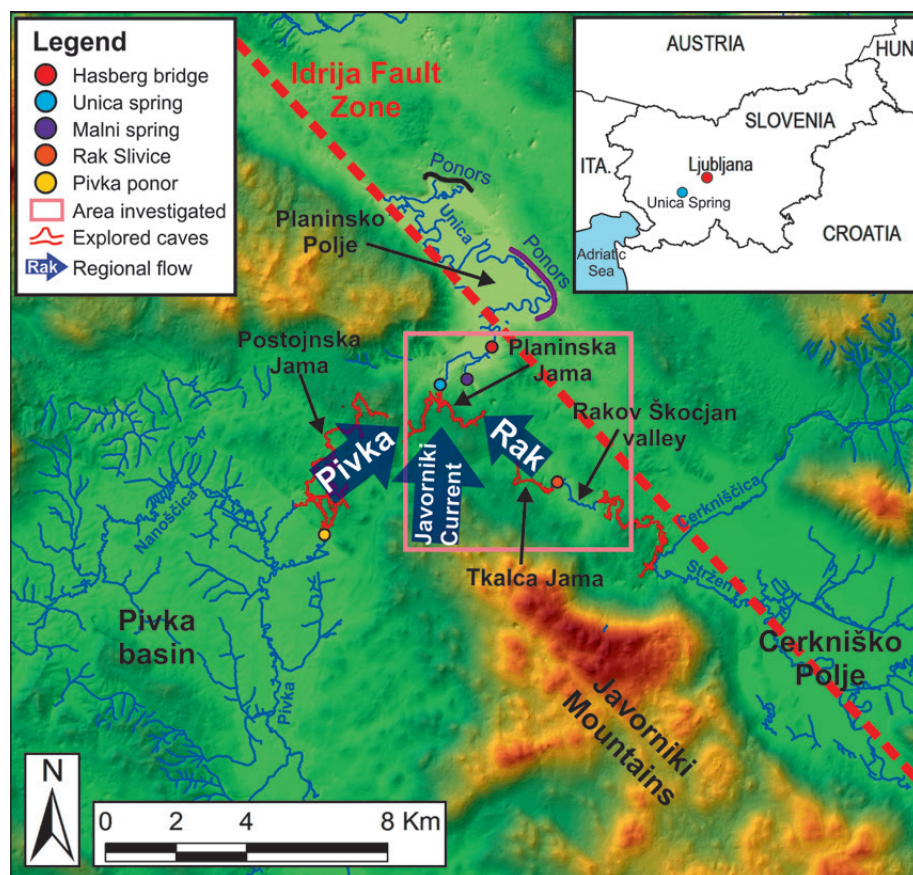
Legend
Hasberg bridge
Unica spring
Malni spring
Rak Slivice
Pivka ponor
Area investigated
Explored caves
Rak Regional flow

Idrija Fault Zone

AUSTRIA
HUN
SLOVENIA
ITA.
Ljubljana
Unica Spring
CROATIA
Adriatic Sea

Ponors
Unica
Ponors
Planinsko Polje
Postojnska Jama
Planinska Jama
Rakov Škocjan valley
Pivka
Javorniki Current
Rak
Cerkniščica
Stržen
Nanoščica
Tkalca Jama
Pivka basin
Pivka
Javorniki Mountains
Cerkniško Polje

N
0 2 4 8 Km